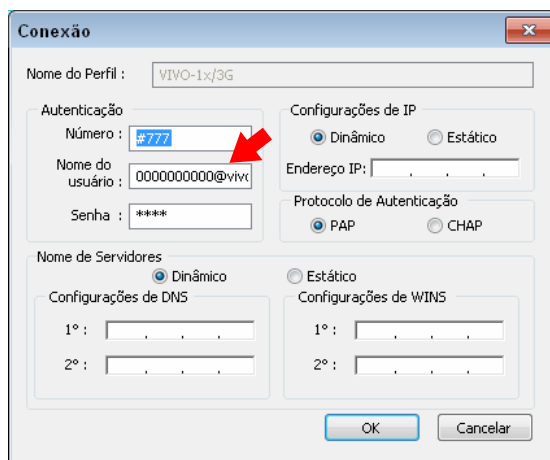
Conexão

Nome do Perfil : VIVO-1x/3G

Autenticação

Número : #777

Nome do usuário : 0000000000@vivo

Senha : ****

Configurações de IP

Dinâmico Estático

Endereço IP:

Protocolo de Autenticação

PAP CHAP

Nome de Servidores

Dinâmico Estático

Configurações de DNS

1° :

2° :

Configurações de WINS

1° :

2° :

OK Cancelar